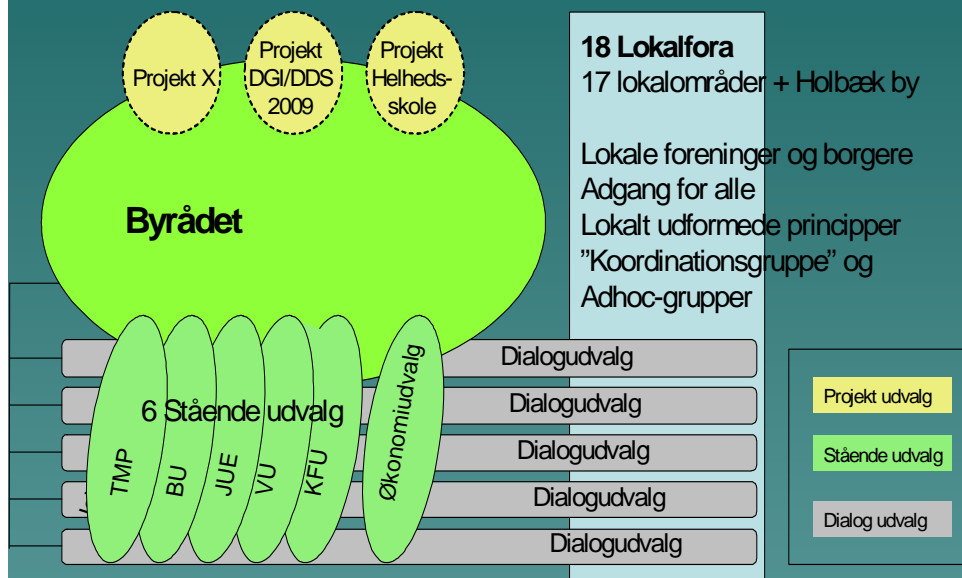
Projekt X

Projekt DGI/DDS 2009

Projekt Helhedsskole

Byrådet

18 Lokalfora
17 lokalområder + Holbæk by

Lokale foreninger og borgere
Adgang for alle
Lokalt udformede principper
"Koordinationsgruppe" og
Adhoc-grupper

6 Stående udvalg

TMP

BU

JUE

VU

KFU

Økonomiudvalg

Dialogudvalg

Dialogudvalg

Dialogudvalg

Dialogudvalg

Dialogudvalg

Projekt udvalg

Stående udvalg

Dialog udvalg